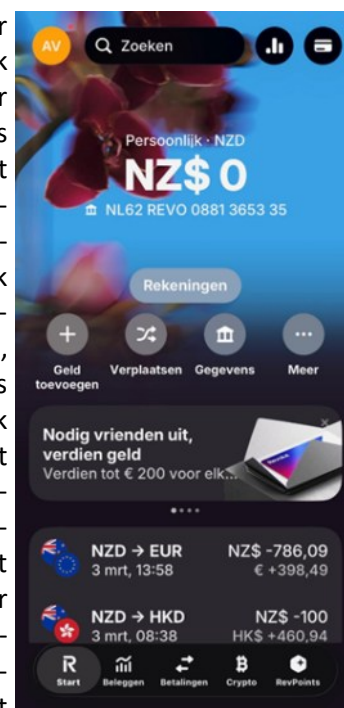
r
k
r
s
t
-
-
k
-
,
s
k
t
-
-
t
r
-
-
t

AV
Zoeken

Persoonlijk · NZD
NZ$ 0
NL62 REVO 0881 3653 35

Rekeningen

Geld toevoegen
Verplaatsen
Gegevens
Meer

Nodig vrienden uit, verdien geld
Verdien tot € 200 voor elk...

NZD → EUR
3 mrt, 13:58
NZ$ -786,09
€ +398,49

NZD → HKD
3 mrt, 08:38
NZ$ -100
HK$ +460,94

Start
Beleggen
Betalingen
Crypto
RevPoints